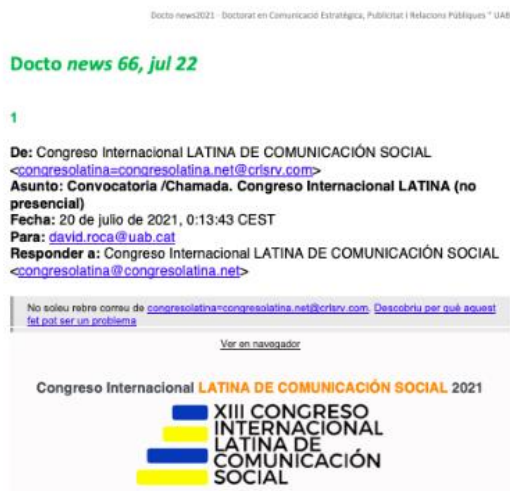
Docto-news2021 · Doctorat en Comunicació Estratègica, Publicitat i Relacions Públiques " UAB

Docto news 66, jul 22

1

De: Congreso Internacional LATINA DE COMUNICACIÓN SOCIAL <congresolatina=congresolatina.net@crlsrv.com>
Asunto: Convocatoria /Chamada. Congreso Internacional LATINA (no presencial)
Fecha: 20 de julio de 2021, 0:13:43 CEST
Para: david.roca@uab.cat
Responder a: Congreso Internacional LATINA DE COMUNICACIÓN SOCIAL <congresolatina@congresolatina.net>

No soleu rebre correu de congresolatina=congresolatina.net@crlsrv.com. Descobriu per què aquest fet pot ser un problema

Ver en navegador

Congreso Internacional LATINA DE COMUNICACIÓN SOCIAL 2021

XIII CONGRESO INTERNACIONAL LATINA DE COMUNICACIÓN SOCIAL